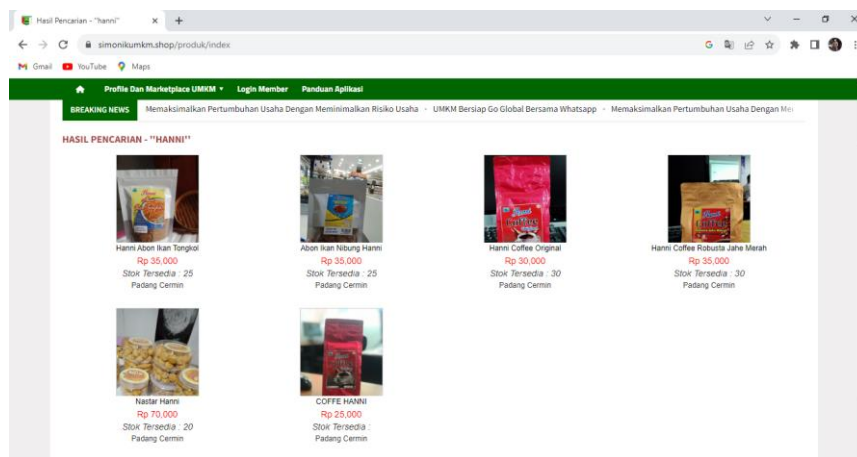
Hasil Pencarian - "hanni"
simonikumkm.shop/produk/index
Gmail YouTube Maps

Profile Dan Marketplace UMKM ▾ Login Member Panduan Aplikasi

BREAKING NEWS Memaksimalkan Pertumbuhan Usaha Dengan Meminimalkan Risiko Usaha - UMKM Bersiap Go Global Bersama Whatsapp - Memaksimalkan Pertumbuhan Usaha Dengan Me

HASIL PENCARIAN - "HANNI"

Hanni Abon Ikan Tongkol
Rp 35,000
Stok Tersedia : 25
Padang Cermin

Abon Ikan Nibung Hanni
Rp 35,000
Stok Tersedia : 25
Padang Cermin

Hanni Coffee Original
Rp 30,000
Stok Tersedia : 30
Padang Cermin

Hanni Coffee Robusta Jahe Merah
Rp 35,000
Stok Tersedia : 30
Padang Cermin

Nastar Hanni
Rp 70,000
Stok Tersedia : 20
Padang Cermin

COFFE HANNI
Rp 25,000
Stok Tersedia :
Padang Cermin